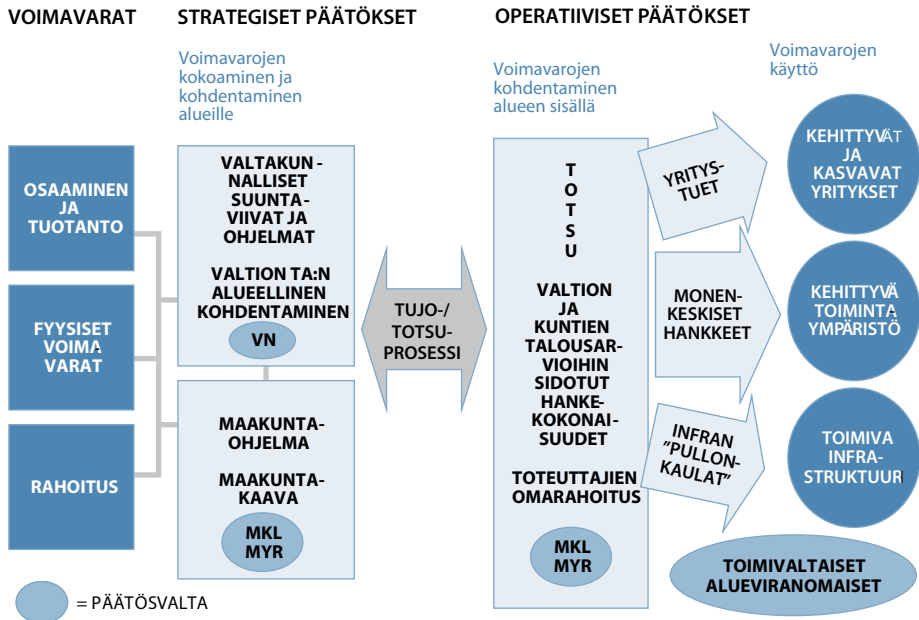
VOIMAVARAT

STRATEGISET PÄÄTÖKSET

OPERATIIVISET PÄÄTÖKSET

Voimavarojen kokoaminen ja kohdentaminen alueille

Voimavarojen kohdentaminen alueen sisällä

Voimavarojen käyttö

OSAAMINEN JA TUOTANTO

FYYSISET VOIMAVARAT

RAHOITUS

VALTAKUNNALLISET SUUNTAVIIVAT JA OHJELMAT

VALTION TA:N ALUEELLINEN KOHDENTAMINEN

VN

MAAKUNTAOHJELMA

MAAKUNTAKAAVA

MKL MYR

TUJO-/ TOTSUPROSESSI

T O T S U

VALTION JA KUNTIEN TALOUSARVIOIHIN SIDOTUT HANKEKOKONAISUUDET

TOTEUTTAJIEN OMARAHOITUS

MKL MYR

YRITYSTUET

MONENKESKISET HANKKEET

INFRAN "PULLONKAULAT"

KEHITTYVÄT JA KASVAVAT YRITYKSET

KEHITTYVÄ TOIMINTAYMPÄRISTÖ

TOIMIVA INFRASTRUKTUURI

TOIMIVALTAISET ALUEVIRANOMAISET

= PÄÄTÖSVALTA